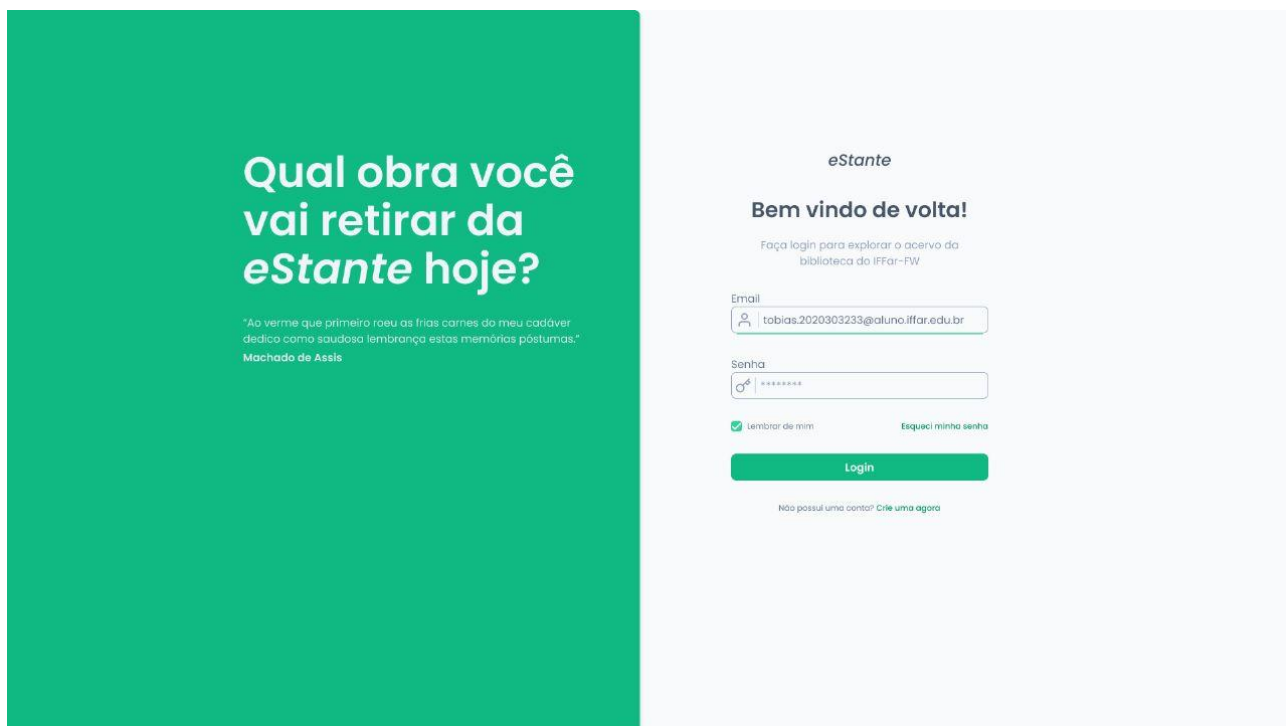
Qual obra você vai retirar da eStante hoje?

"Ao verme que primeiro roeu as frias carnes do meu cadáver dedico como saudosa lembrança estas memórias póstumas."
Machado de Assis

eStante

Bem vindo de volta!

Faça login para explorar o acervo da biblioteca do IFFar-FW

Email
tobias.2020303233@aluno.iffar.edu.br

Senha
********

Lembrar de mim
Esqueci minha senha

Login

Não possui uma conta? Crie uma agora